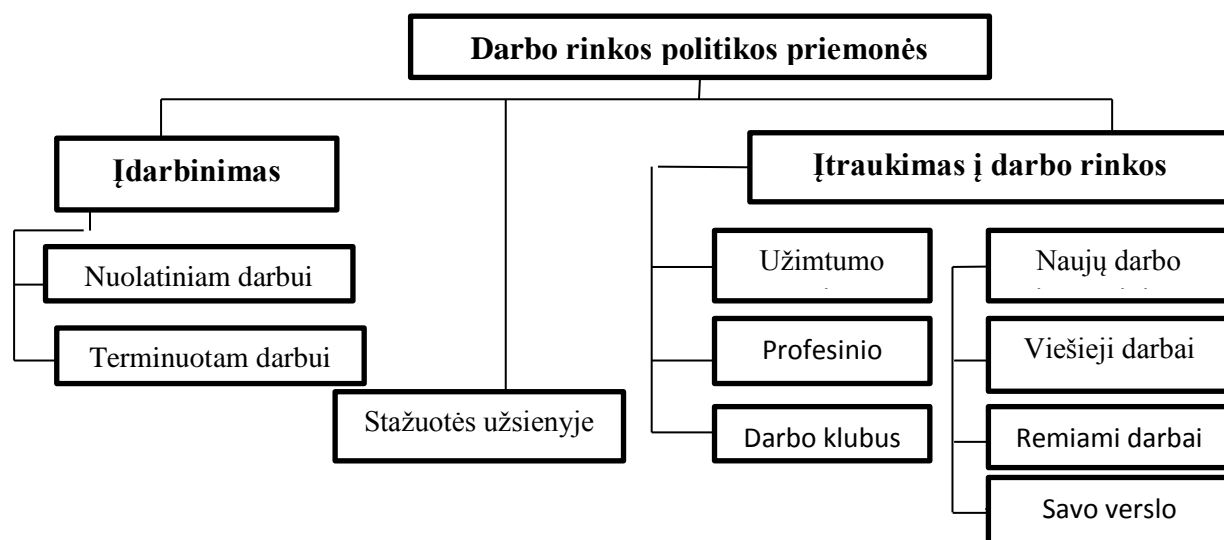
Darbo rinkos politikos priemonės

Įdarbinimas

Nuolatiniam darbui

Terminuotam darbui

Stažuotės užsienyje

Įtraukimas į darbo rinkos

Užimtumo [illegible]

Profesinio

Darbo klubus

Naujų darbo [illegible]

Viešieji darbai

Remiami darbai

Savo verslo